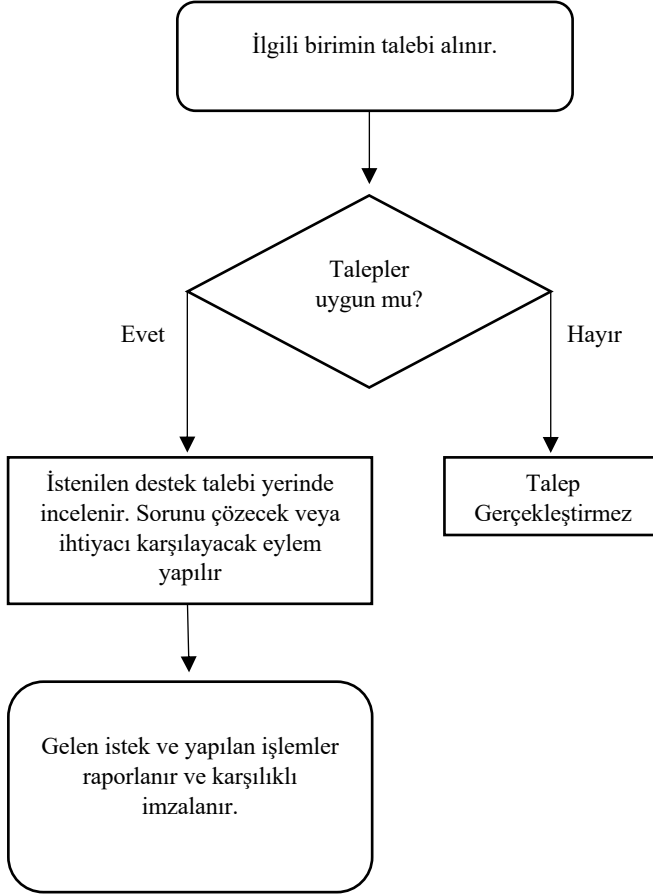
İlgili birimin talebi alınır.

Talepler uygun mu?

Evet

Hayır

İstenilen destek talebi yerinde incelenir. Sorunu çözecek veya ihtiyacı karşılayacak eylem yapılır

Talep Gerçekleştirmez

Gelen istek ve yapılan işlemler raporlanır ve karşılıklı imzalanır.